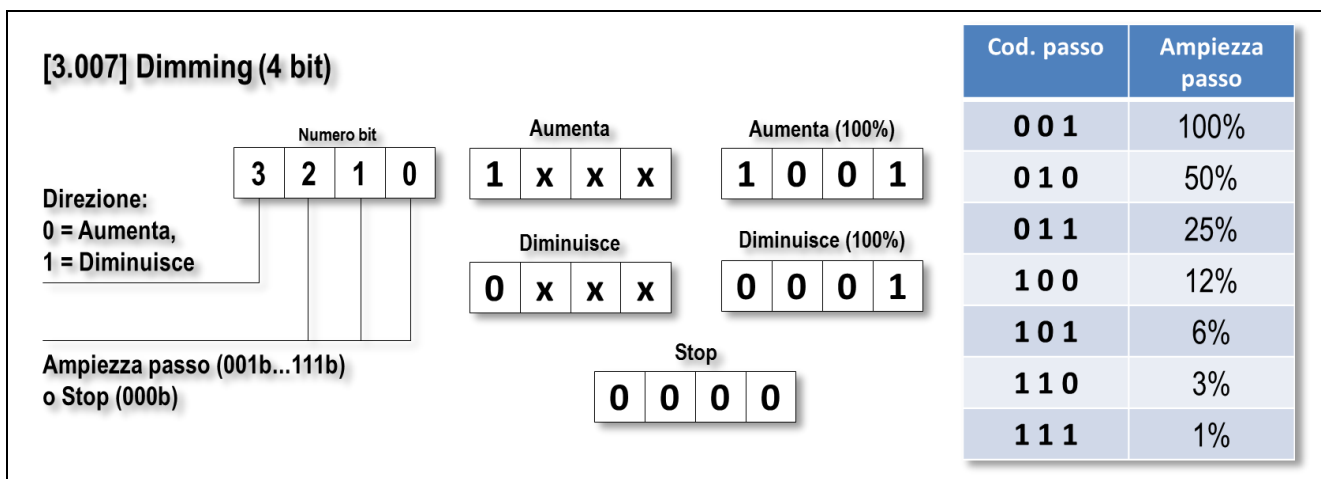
[3.007] Dimming (4 bit)

Numero bit

| 3 | 2 | 1 | 0 |
|---|---|---|---|

Direzione:
0 = Aumenta,
1 = Diminuisce

Ampiezza passo (001b...111b)
o Stop (000b)

Aumenta

| 1 | x | x | x |
|---|---|---|---|

Aumenta (100%)

| 1 | 0 | 0 | 1 |
|---|---|---|---|

Diminuisce

| 0 | x | x | x |
|---|---|---|---|

Diminuisce (100%)

| 0 | 0 | 0 | 1 |
|---|---|---|---|

Stop

| 0 | 0 | 0 | 0 |
|---|---|---|---|

| Cod. passo | Ampiezza passo |
|---|---|
| 0 0 1 | 100% |
| 0 1 0 | 50% |
| 0 1 1 | 25% |
| 1 0 0 | 12% |
| 1 0 1 | 6% |
| 1 1 0 | 3% |
| 1 1 1 | 1% |